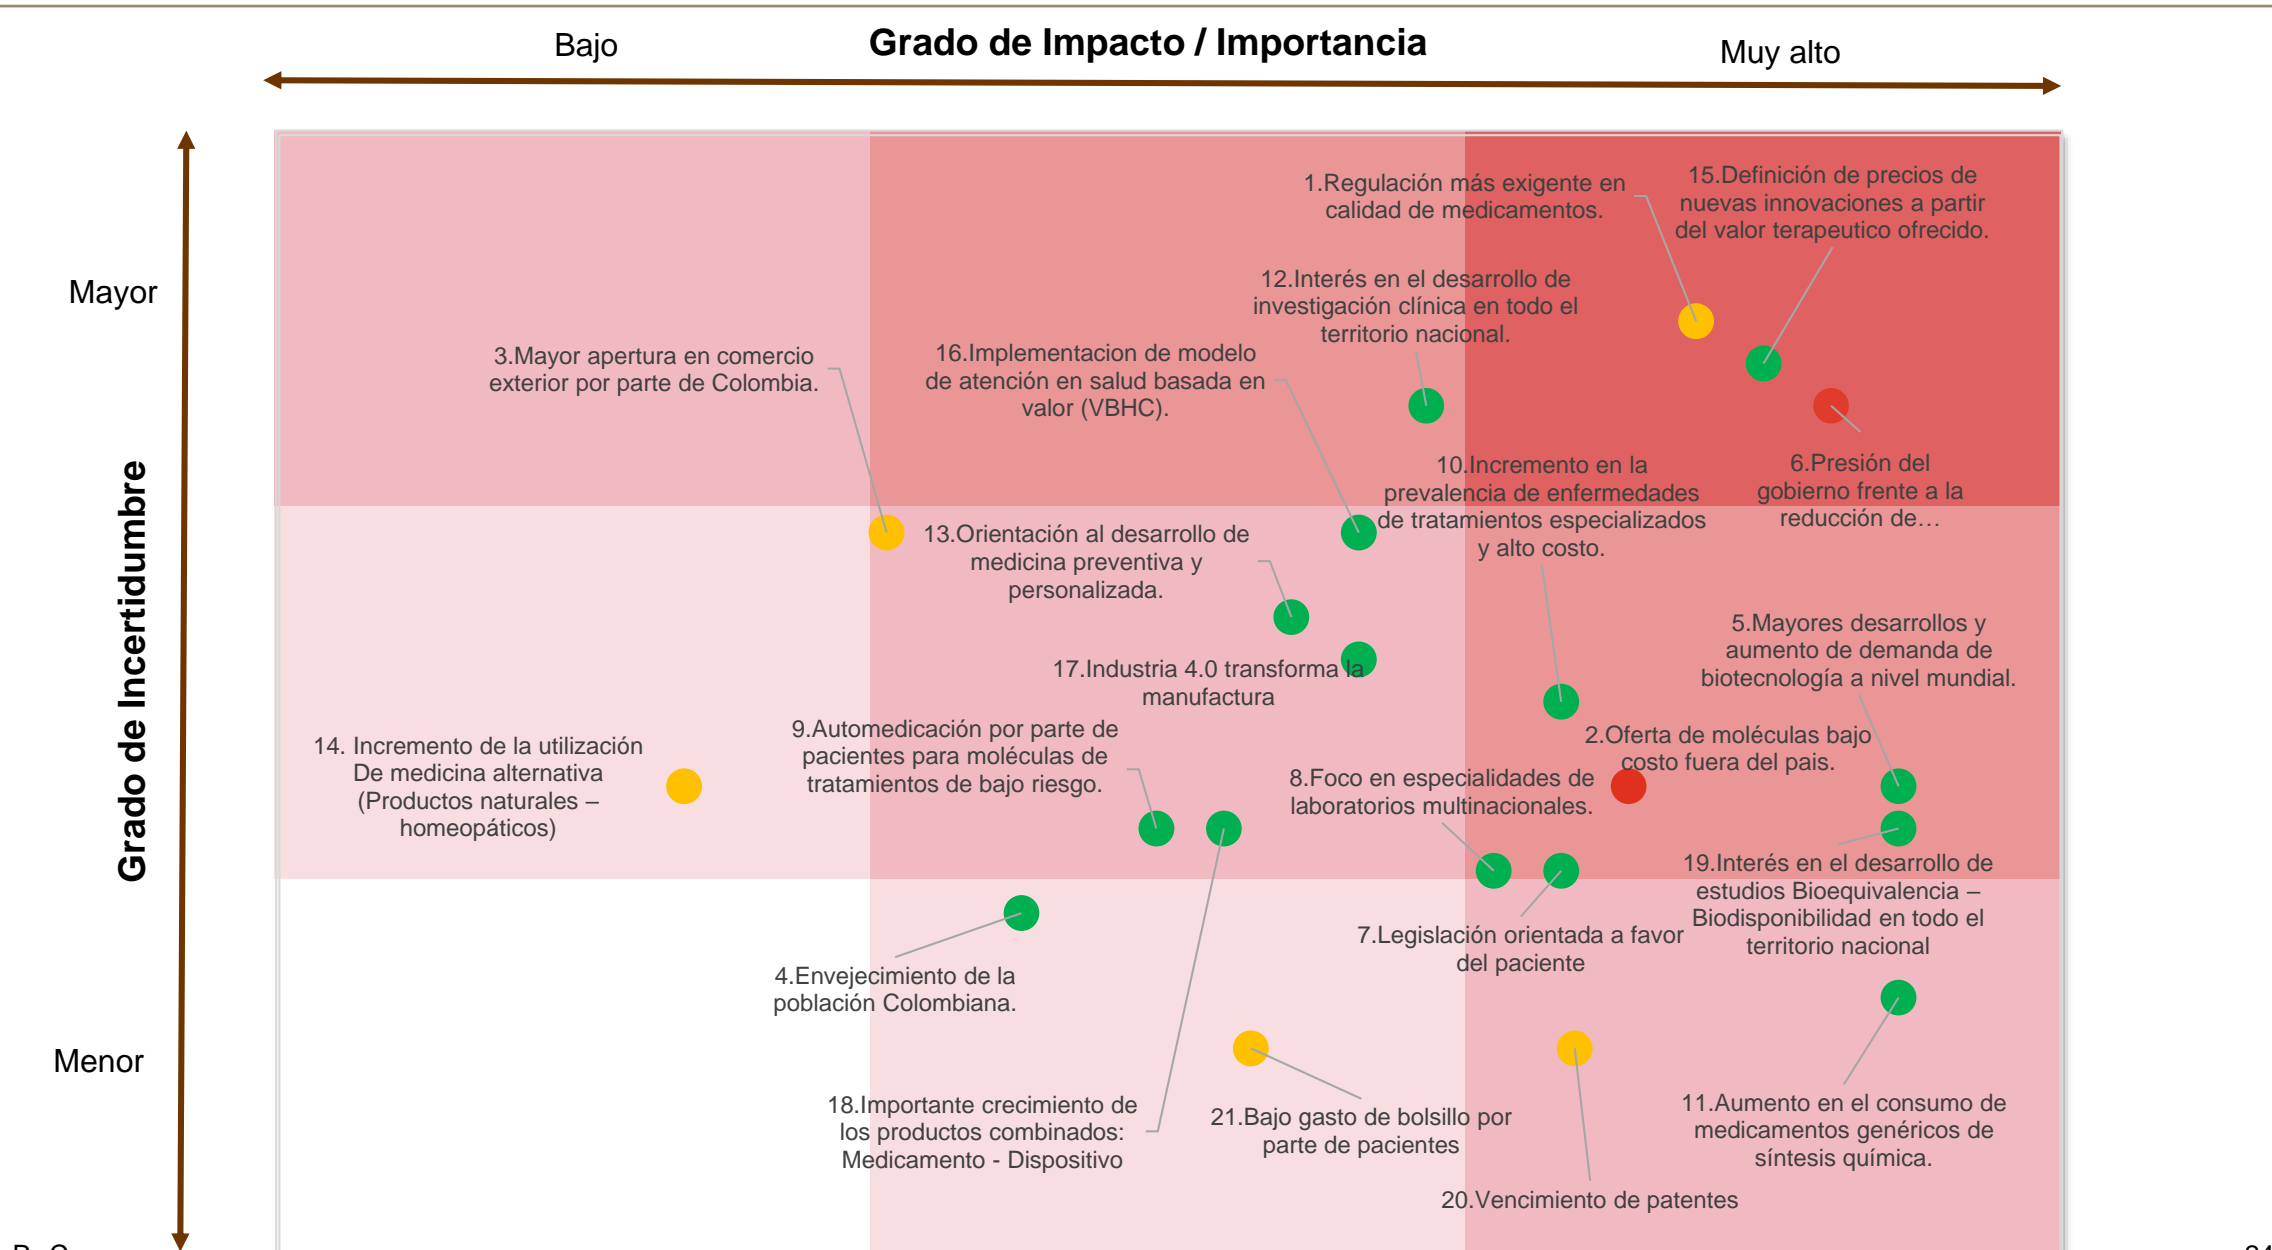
Bajo

Grado de Impacto / Importancia

Muy alto

Grado de Incertidumbre

Mayor

Menor

1.Regulación más exigente en calidad de medicamentos.

15.Definición de precios de nuevas innovaciones a partir del valor terapeutico ofrecido.

12.Interés en el desarrollo de investigación clínica en todo el territorio nacional.

3.Mayor apertura en comercio exterior por parte de Colombia.

16.Implementacion de modelo de atención en salud basada en valor (VBHC).

10.Incremento en la prevalencia de enfermedades de tratamientos especializados y alto costo.

6.Presión del gobierno frente a la reducción de…

13.Orientación al desarrollo de medicina preventiva y personalizada.

5.Mayores desarrollos y aumento de demanda de biotecnología a nivel mundial.

17.Industria 4.0 transforma la manufactura

14. Incremento de la utilización De medicina alternativa (Productos naturales – homeopáticos)

9.Automedicación por parte de pacientes para moléculas de tratamientos de bajo riesgo.

2.Oferta de moléculas bajo costo fuera del pais.

8.Foco en especialidades de laboratorios multinacionales.

19.Interés en el desarrollo de estudios Bioequivalencia – Biodisponibilidad en todo el territorio nacional

7.Legislación orientada a favor del paciente

4.Envejecimiento de la población Colombiana.

18.Importante crecimiento de los productos combinados: Medicamento - Dispositivo

21.Bajo gasto de bolsillo por parte de pacientes

11.Aumento en el consumo de medicamentos genéricos de síntesis química.

20.Vencimiento de patentes